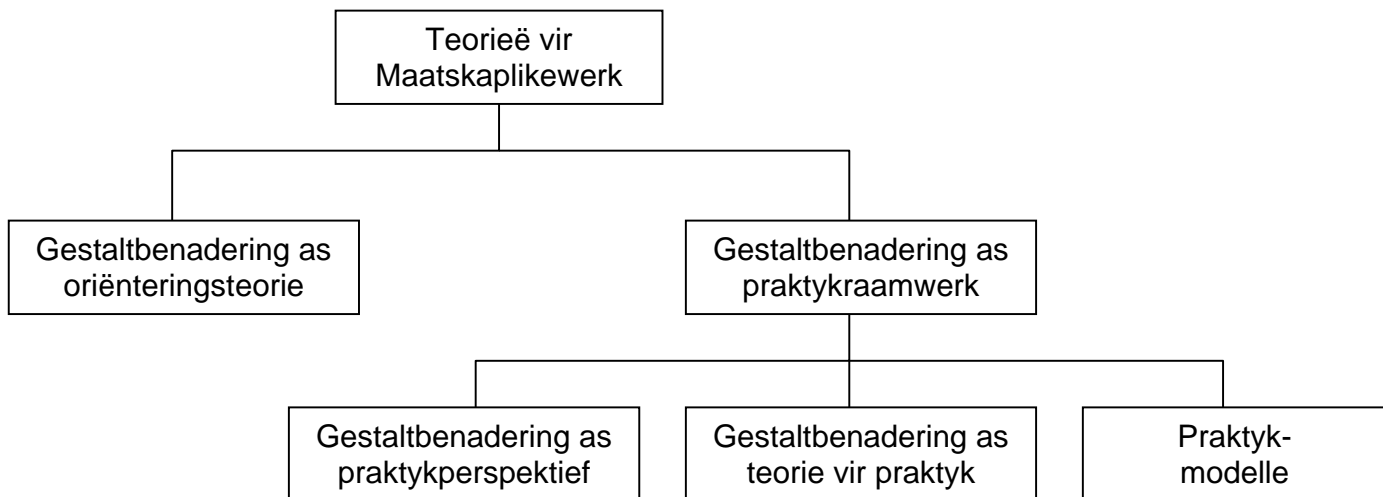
Teorieë vir Maatskaplikewerk

Gestaltbenadering as oriënteringsteorie

Gestaltbenadering as praktykraamwerk

Gestaltbenadering as praktykperspektief

Gestaltbenadering as teorie vir praktyk

Praktykmodelle